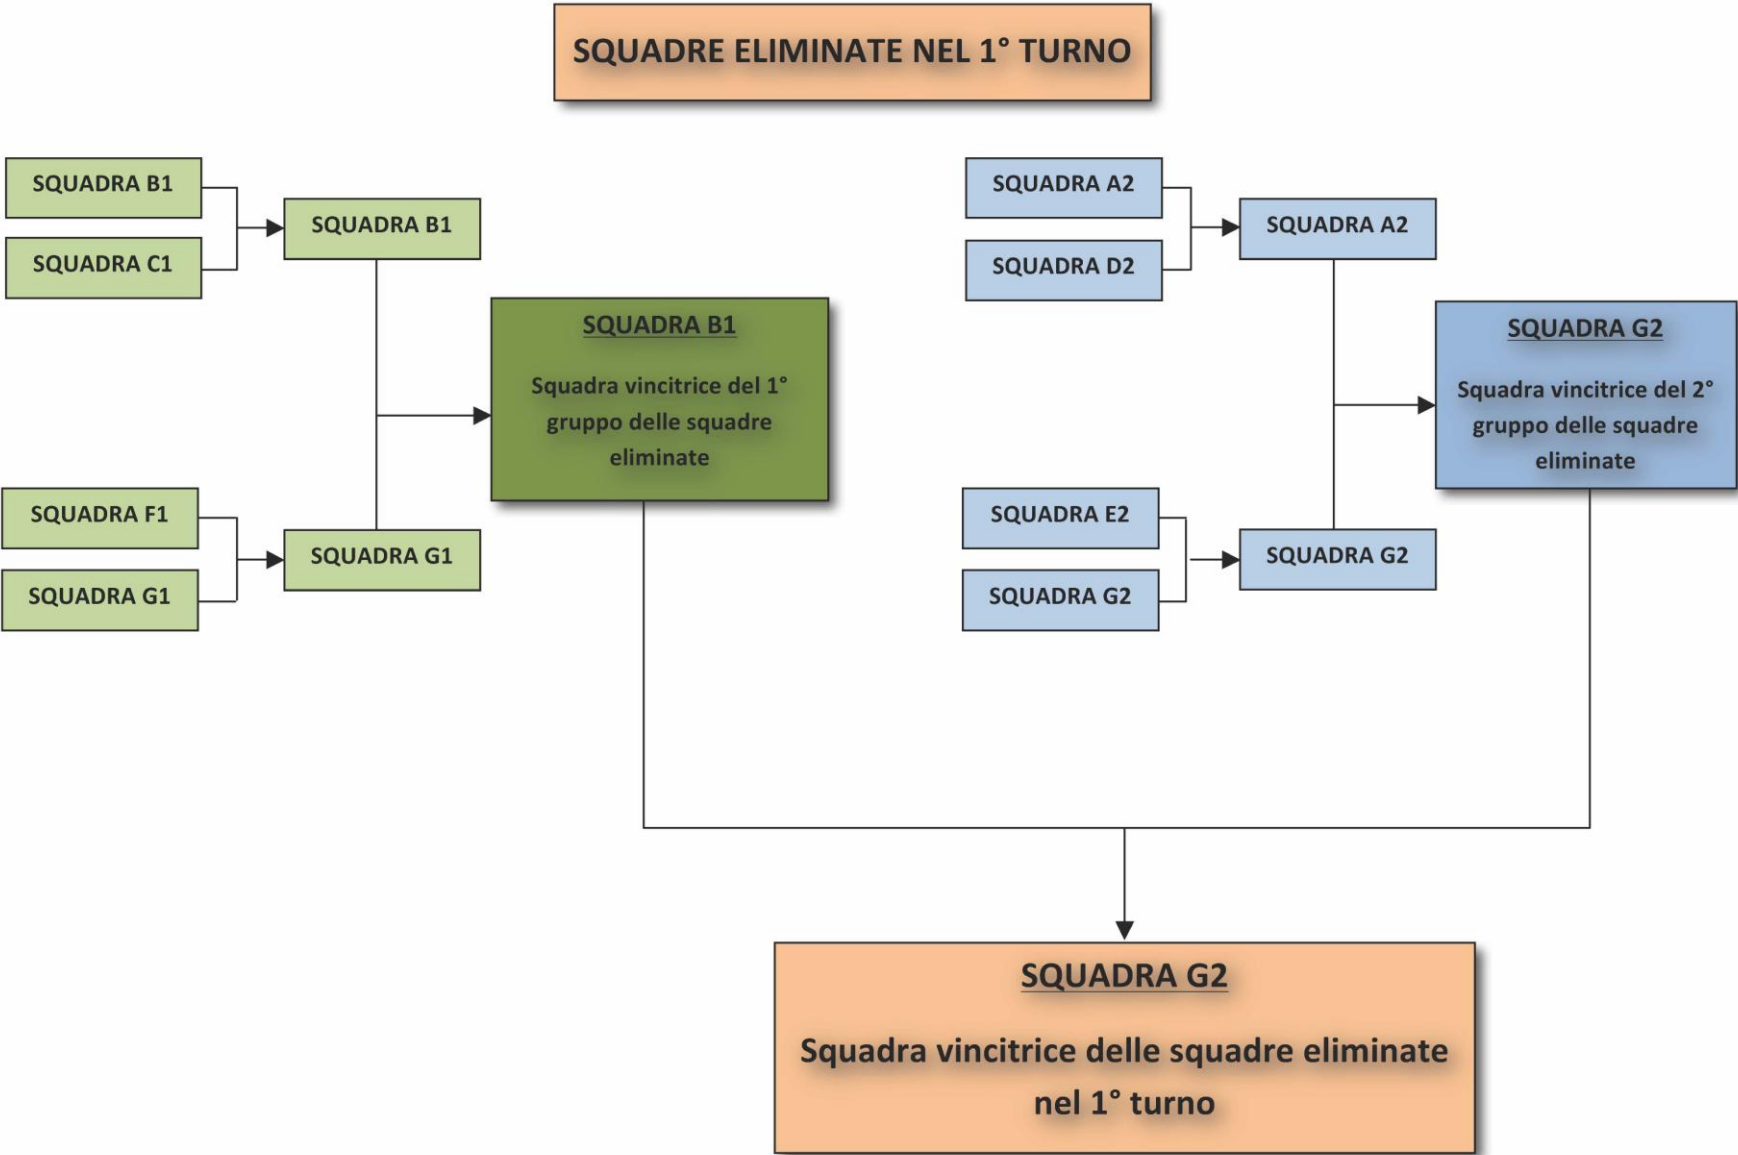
SQUADRE ELIMINATE NEL 1° TURNO

SQUADRA B1

SQUADRA C1

SQUADRA B1

SQUADRA B1

Squadra vincitrice del 1° gruppo delle squadre eliminate

SQUADRA F1

SQUADRA G1

SQUADRA G1

SQUADRA A2

SQUADRA D2

SQUADRA A2

SQUADRA G2

Squadra vincitrice del 2° gruppo delle squadre eliminate

SQUADRA E2

SQUADRA G2

SQUADRA G2

SQUADRA G2

Squadra vincitrice delle squadre eliminate nel 1° turno